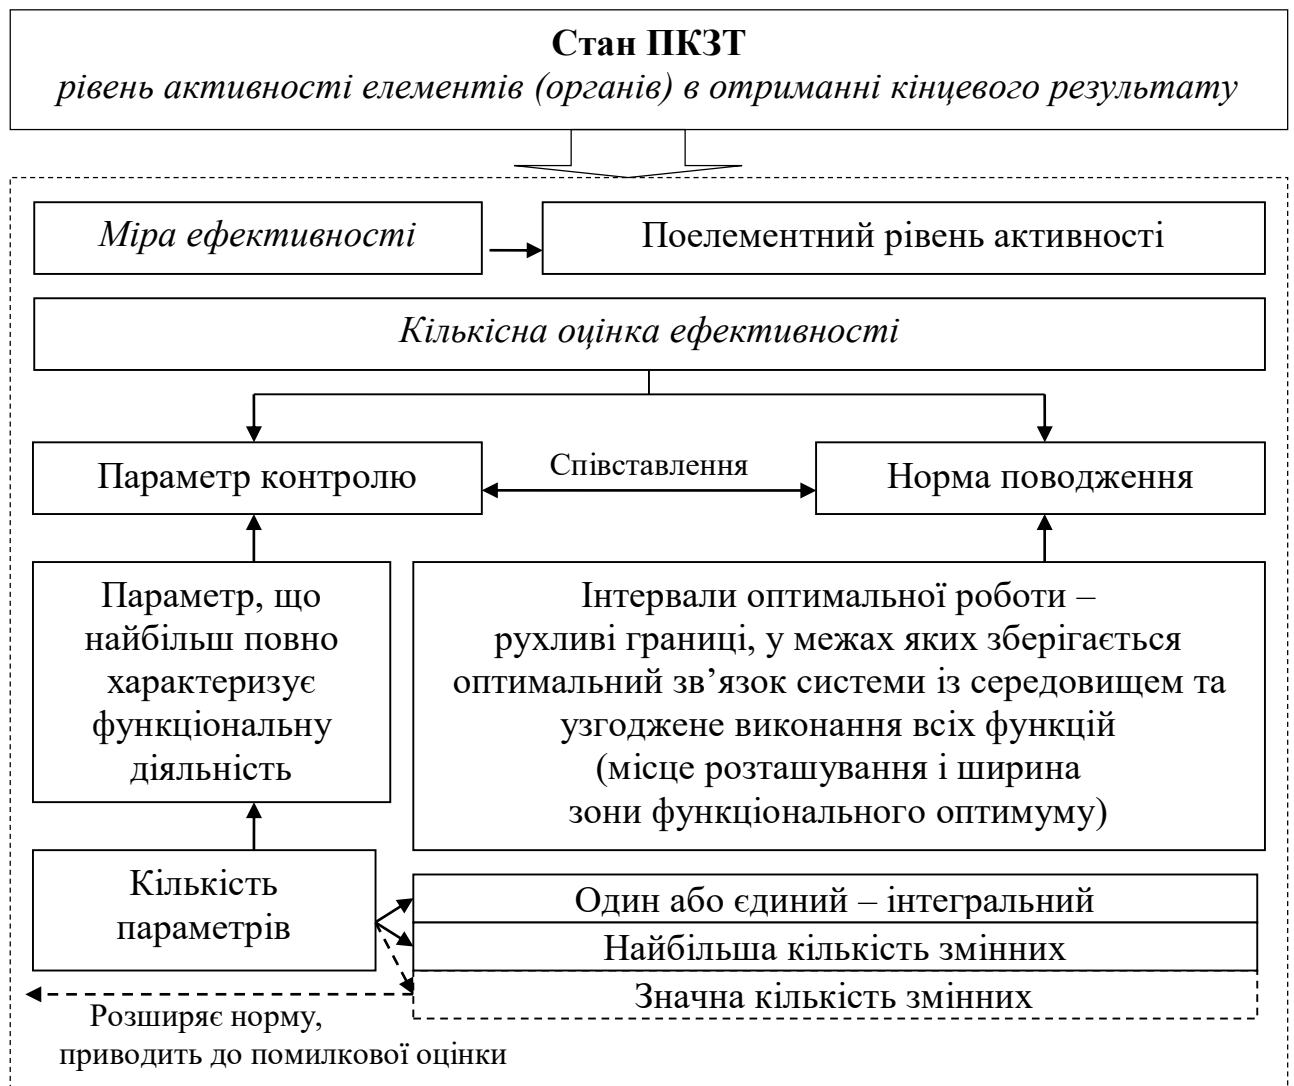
**Стан ПКЗТ**
*рівень активності елементів (органів) в отриманні кінцевого результату*

*Міра ефективності*

Поелементний рівень активності

*Кількісна оцінка ефективності*

Параметр контролю

Співставлення

Норма поводження

Параметр, що найбільш повно характеризує функціональну діяльність

Інтервали оптимальної роботи – рухливі границі, у межах яких зберігається оптимальний зв’язок системи із середовищем та узгоджене виконання всіх функцій (місце розташування і ширина зони функціонального оптимуму)

Кількість параметрів

Один або єдиний – інтегральний

Найбільша кількість змінних

Значна кількість змінних

Розширяє норму, приводить до помилкової оцінки